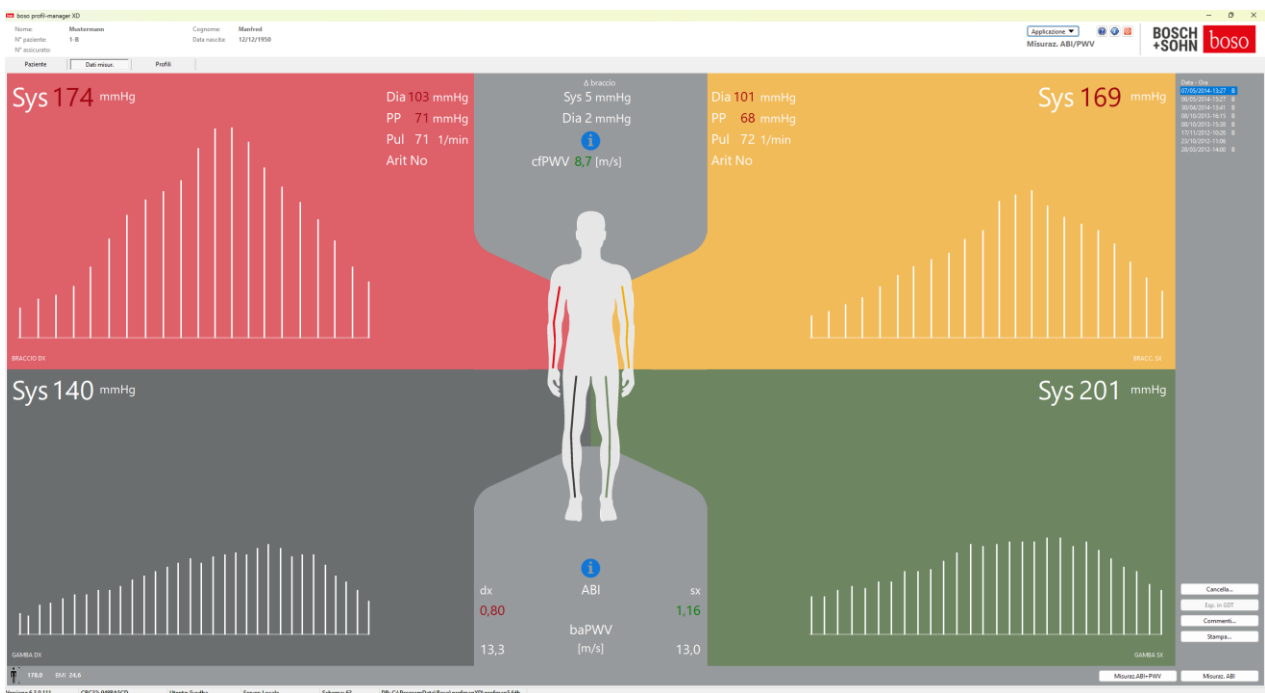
boso profil-manager XD

Nome: Mustermann
N° paziente: 1-8
N° assicurato:
Cognome: Manfred
Data nascita: 12/12/1950

Applicazione ▼
Misuraz. ABI/PWV

BOSCH +SOHN boso

Paziente
Dati misur.
Profili

Sys 174 mmHg
Dia 103 mmHg
PP 71 mmHg
Pul 71 1/min
Arit No
BRACCIO DX

Δ braccio
Sys 5 mmHg
Dia 2 mmHg
cfPWV 8,7 [m/s]

Dia 101 mmHg
PP 68 mmHg
Pul 72 1/min
Arit No
Sys 169 mmHg
BRACC. SX

Data - Ora
07/05/2014 13:27 B
06/05/2014 15:27 B
30/04/2014 13:41 B
08/10/2013 16:15 B
08/10/2013 15:38 B
17/11/2012 10:26 B
23/10/2012 11:06 B
28/03/2012 14:00 B

Sys 140 mmHg
GAMBA DX

dx
ABI
sx
0,80
1,16
baPWV
13,3
[m/s]
13,0

Sys 201 mmHg
GAMBA SX

Cancella...
Esp. in GDT
Commenti...
Stampa...

178,0 BMI 24,6

Misuraz.ABI+PWV
Misuraz. ABI